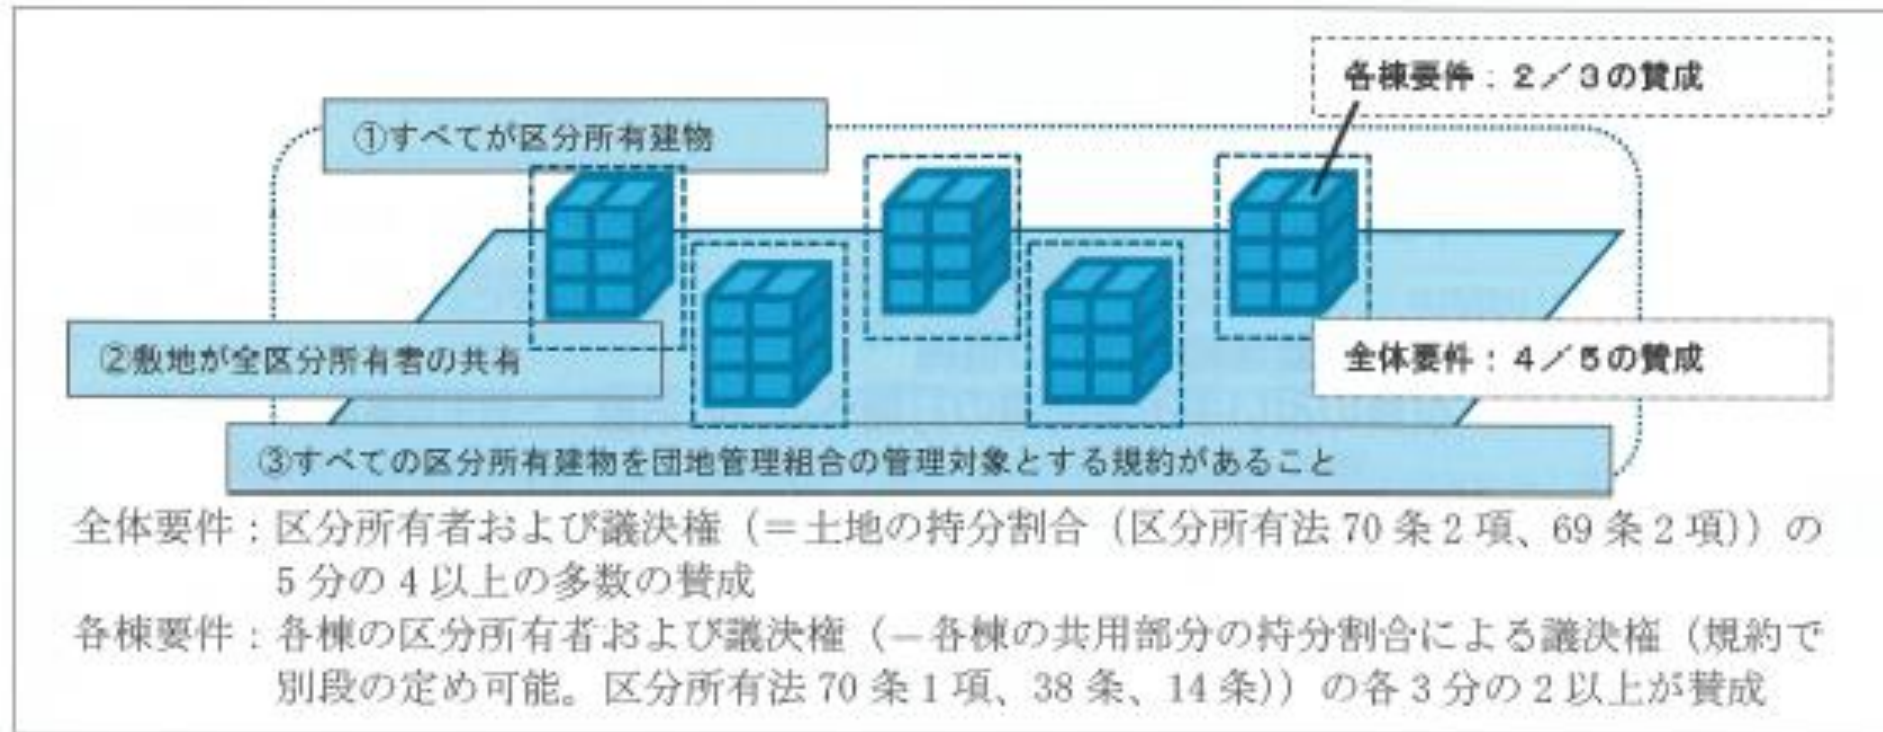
各棟要件：2／3の賛成

①すべてが区分所有建物

②敷地が全区分所有者の共有

全体要件：4／5の賛成

③すべての区分所有建物を団地管理組合の管理対象とする規約があること

全体要件：区分所有者および議決権（＝土地の持分割合（区分所有法 70 条 2 項、69 条 2 項））の 5 分の 4 以上の多数の賛成

各棟要件：各棟の区分所有者および議決権（＝各棟の共用部分の持分割合による議決権（規約で別段の定め可能。区分所有法 70 条 1 項、38 条、14 条））の各 3 分の 2 以上が賛成